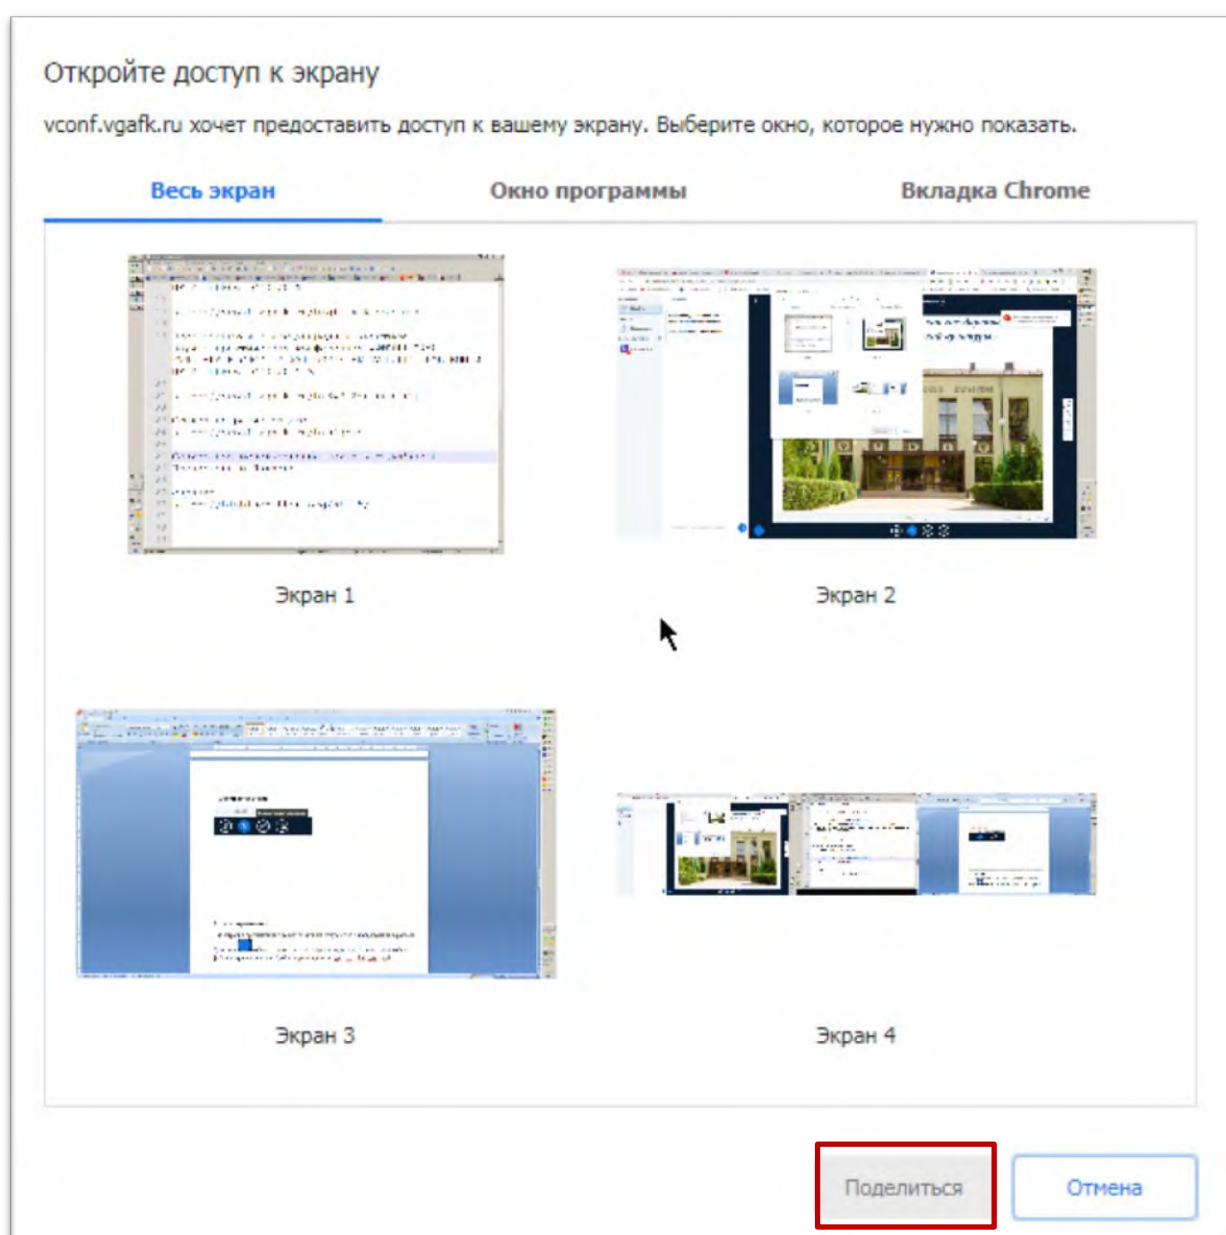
Откройте доступ к экрану

vconf.vgafk.ru хочет предоставить доступ к вашему экрану. Выберите окно, которое нужно показать.

Весь экран

Окно программы

Вкладка Chrome

Экран 1

Экран 2

Экран 3

Экран 4

Поделиться

Отмена